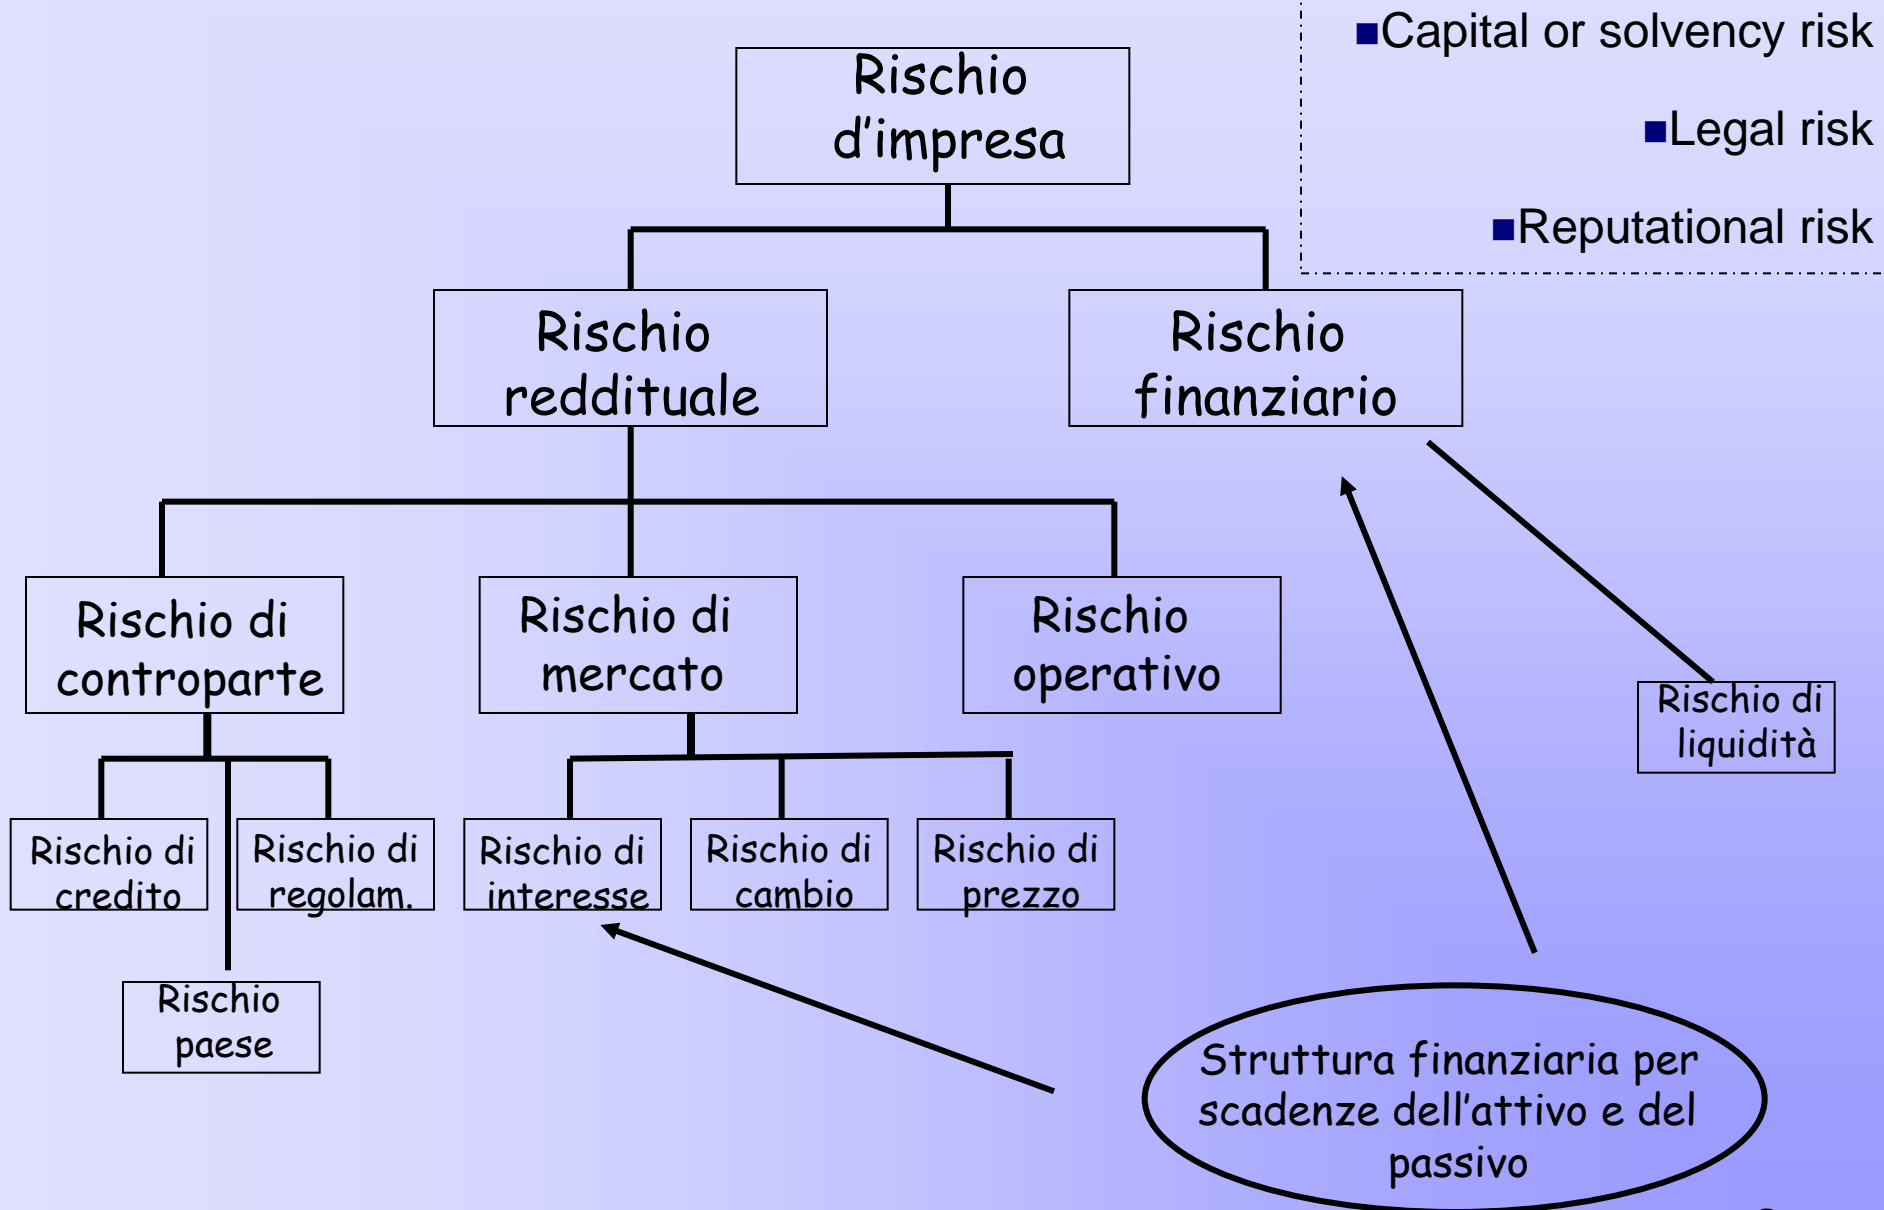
■Capital or solvency risk

■Legal risk

■Reputational risk

Rischio d'impresa

Rischio reddituale

Rischio finanziario

Rischio di controparte

Rischio di mercato

Rischio operativo

Rischio di liquidità

Rischio di credito

Rischio di regolam.

Rischio di interesse

Rischio di cambio

Rischio di prezzo

Rischio paese

Struttura finanziaria per scadenze dell'attivo e del passivo